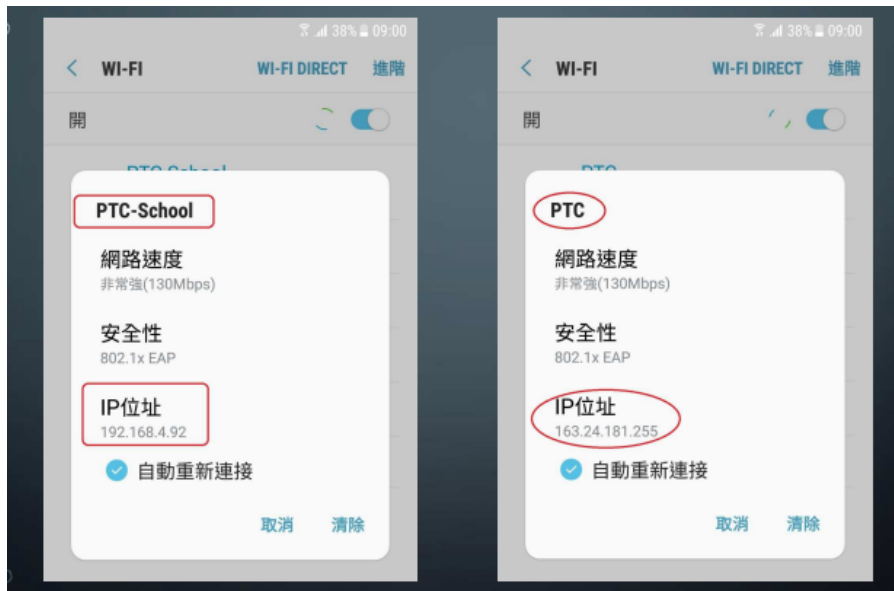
38% 09:00

WI-FI WI-FI DIRECT 進階

開

PTC-School

網路速度
非常強(130Mbps)

安全性
802.1x EAP

IP位址
192.168.4.92

自動重新連接

取消 清除

38% 09:00

WI-FI WI-FI DIRECT 進階

開

PTC

網路速度
非常強(130Mbps)

安全性
802.1x EAP

IP位址
163.24.181.255

自動重新連接

取消 清除